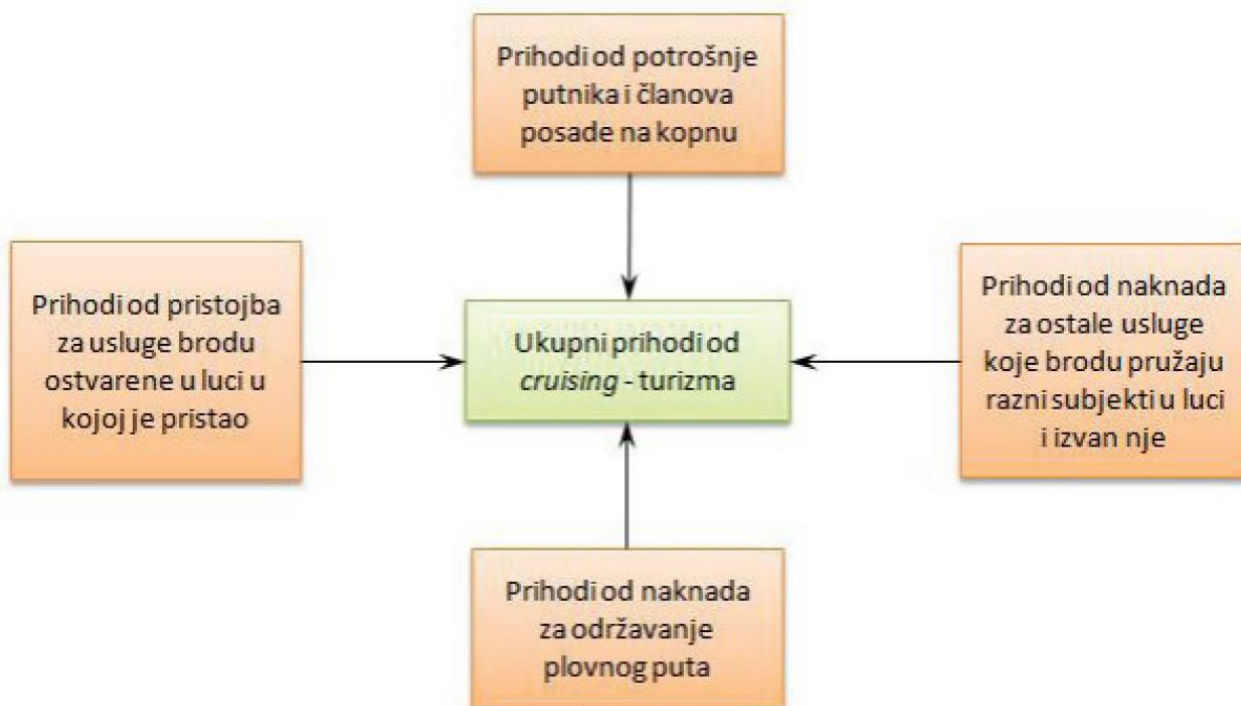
Prihodi od potrošnje putnika i članova posade na kopnu

Prihodi od pristojba za usluge brodu ostvarene u luci u kojoj je pristao

Ukupni prihodi od *cruising* - turizma

Prihodi od naknada za ostale usluge koje brodu pružaju razni subjekti u luci i izvan nje

Prihodi od naknada za održavanje plovnog puta